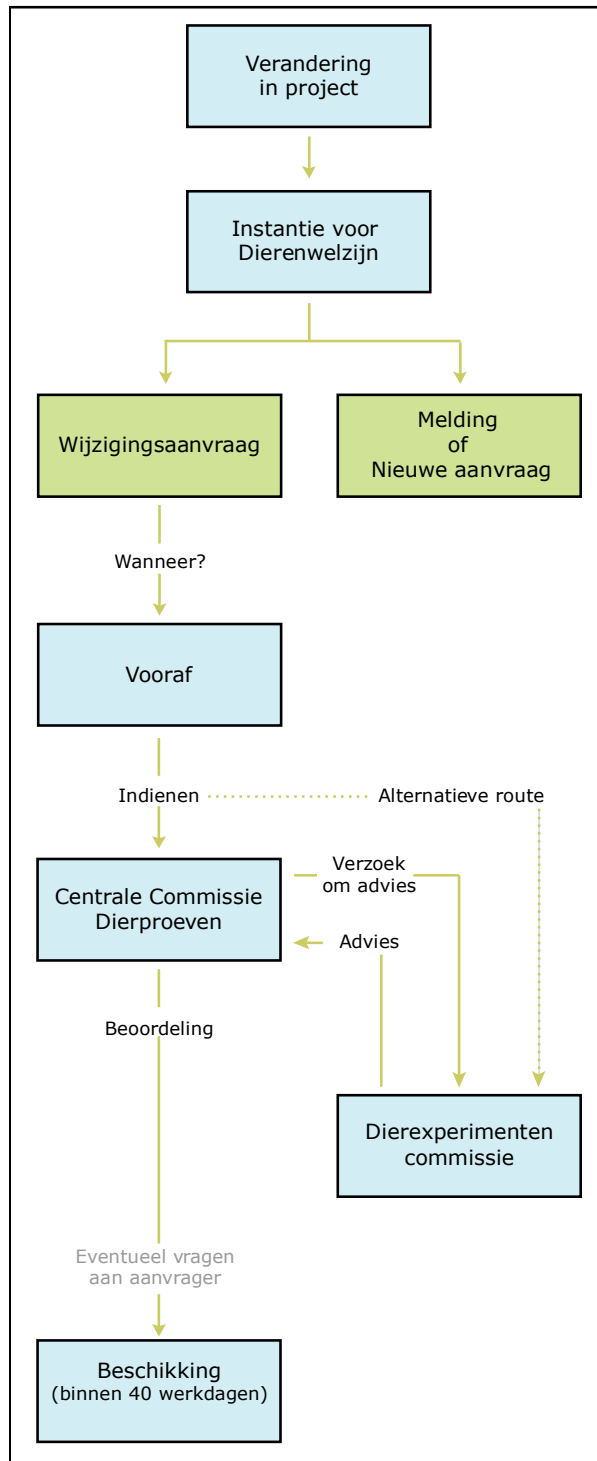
Verandering in project

Instantie voor Dierenwelzijn

Wijzigingsaanvraag

Melding of Nieuwe aanvraag

Wanneer?

Vooraf

Indienen

Alternatieve route

Centrale Commissie Dierproeven

Verzoek om advies

Advies

Beoordeling

Dierexperimenten commissie

Eventueel vragen aan aanvrager

Beschikking (binnen 40 werkdagen)